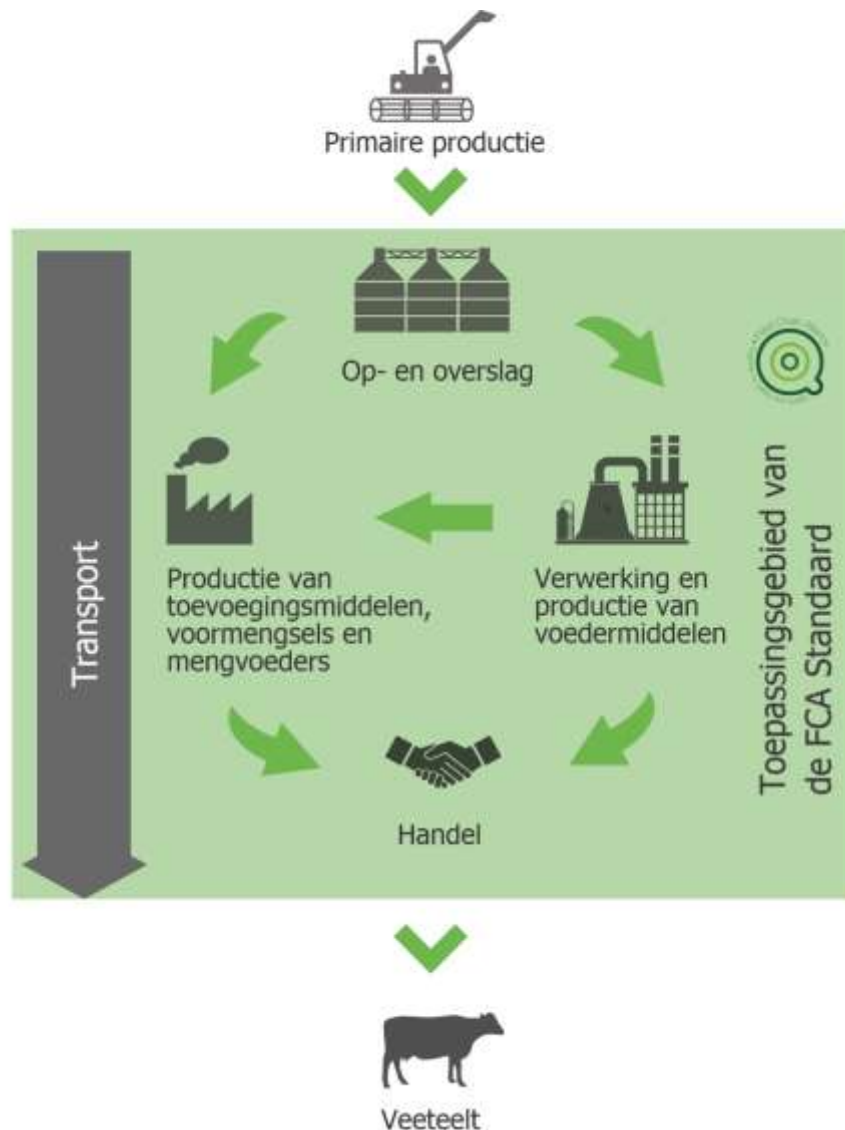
Primaire productie

Transport

Op- en overslag

Productie van toevoegingsmiddelen, voormengsels en mengvoeders

Verwerking en productie van voedermiddelen

Handel

Toepassingsgebied van de FCA Standaard

Veeteelt